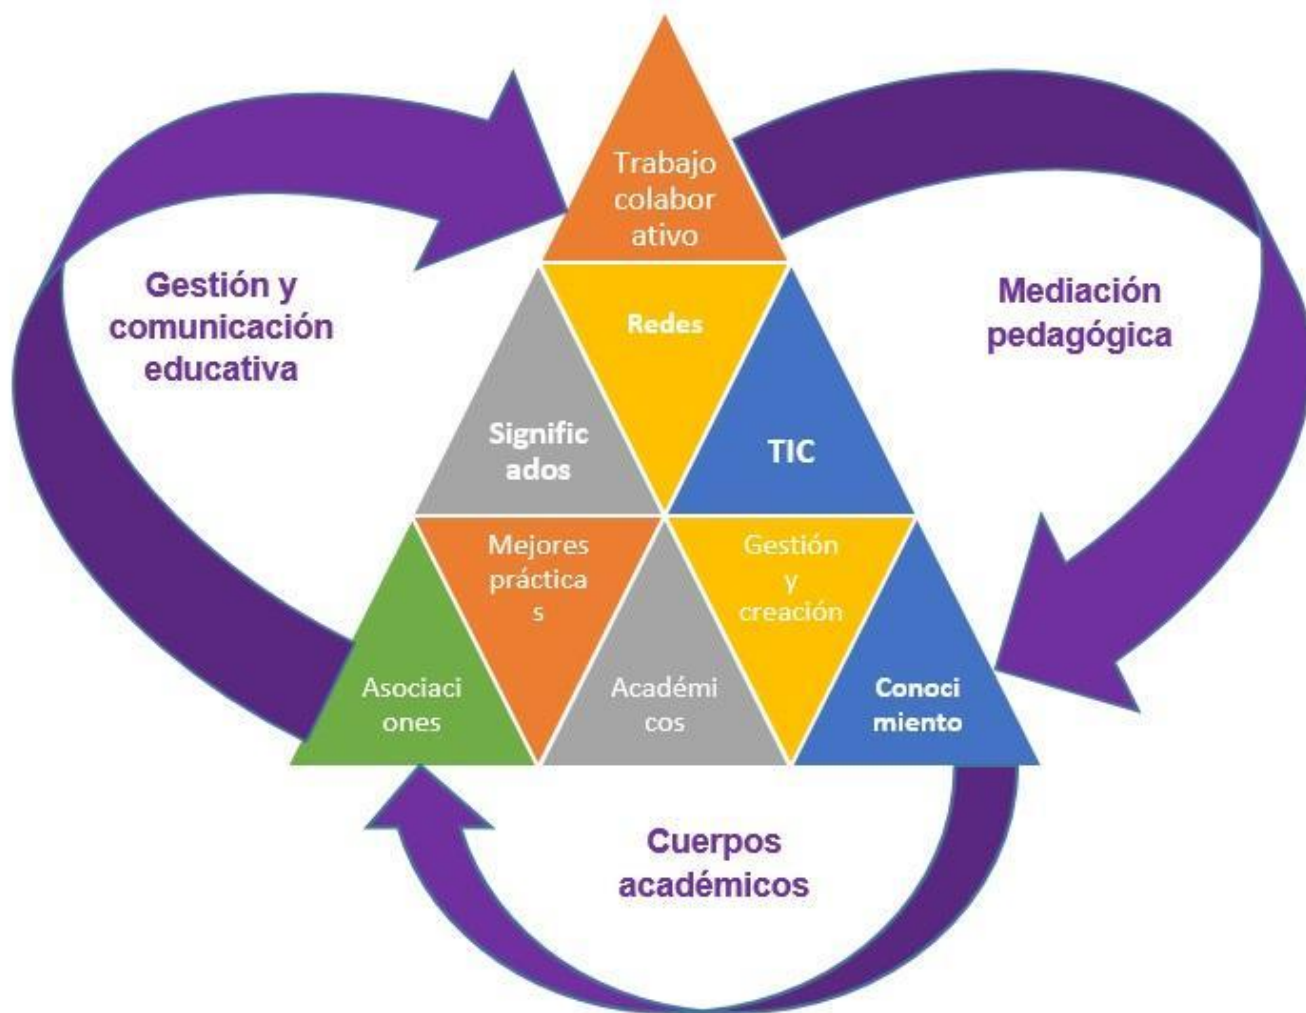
Trabajo colaborativo

Gestión y comunicación educativa

Mediación pedagógica

Redes

Significados

TIC

Mejores prácticas

Gestión y creación

Asociaciones

Académicos

Conocimiento

Cuerpos académicos